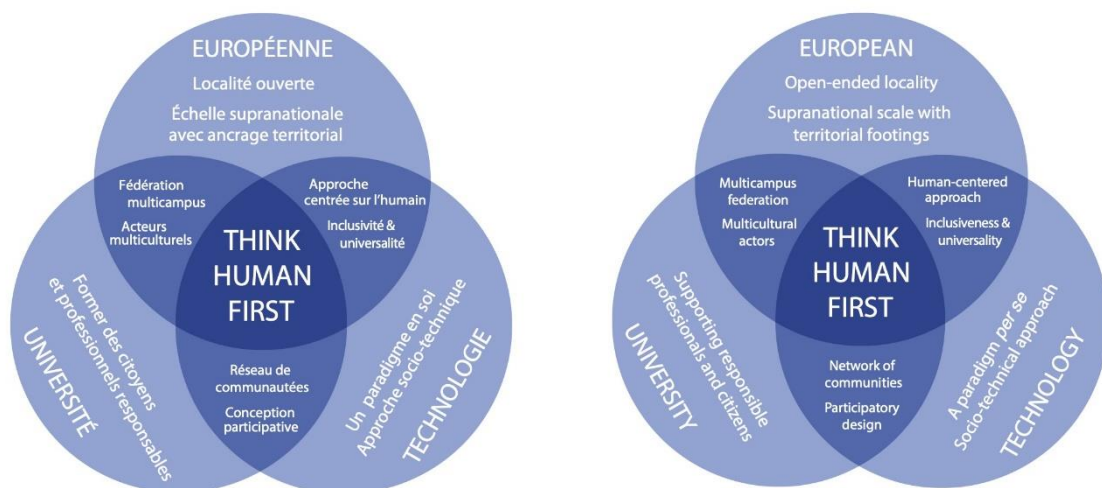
EUROPÉENNE

Localité ouverte

Échelle supranationale avec ancrage territorial

Fédération multicampus

Acteurs multiculturels

Approche centrée sur l'humain

Inclusivité & universalité

THINK HUMAN FIRST

Former des citoyens et professionnels responsables

UNIVERSITÉ

Un paradigme en soi Approche socio-technique

TECHNOLOGIE

Réseau de communautées

Conception participative

EUROPEAN

Open-ended locality

Supranational scale with territorial footings

Multicampus federation

Multicultural actors

Human-centered approach

Inclusiveness & universality

THINK HUMAN FIRST

Supporting responsible professionals and citizens

UNIVERSITY

A paradigm per se Socio-technical approach

TECHNOLOGY

Network of communities

Participatory design